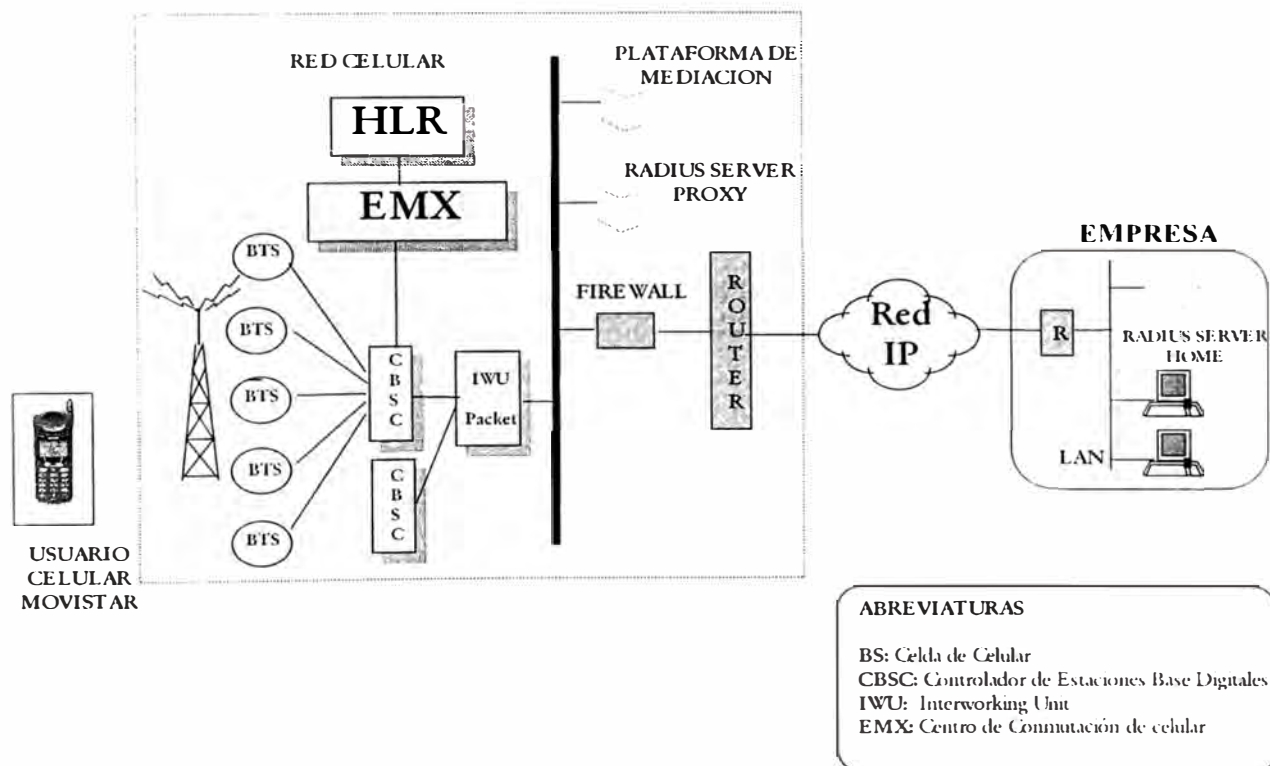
RED CELULAR

PLATAFORMA DE MEDIACION

HLR

EMX

RADIUS SERVER PROXY

EMPRESA

BTS

BTS

BTS

BTS

BTS

FIREWALL

ROUTER

Red IP

R

RADIUS SERVER HOME

CBSC

IWU Packet

CBSC

LAN

USUARIO CELULAR MOVISTAR

ABREVIATURAS

BS: Celda de Celular
CBSC: Controlador de Estaciones Base Digitales
IWU: Interworking Unit
EMX: Centro de Conmutación de celular